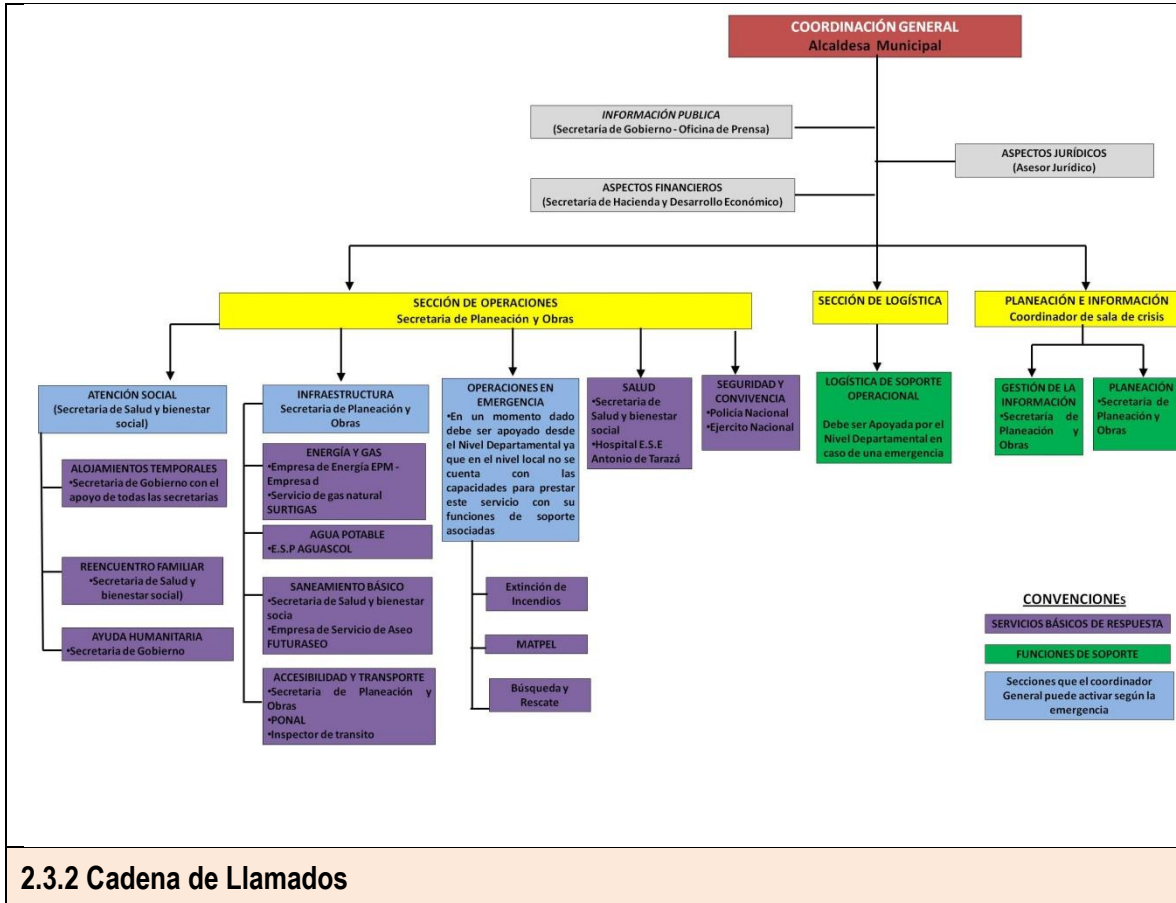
COORDINACIÓN GENERAL
Alcaldesa Municipal

INFORMACIÓN PUBLICA
(Secretaría de Gobierno - Oficina de Prensa)

ASPECTOS JURÍDICOS
(Asesor Jurídico)

ASPECTOS FINANCIEROS
(Secretaría de Hacienda y Desarrollo Económico)

SECCIÓN DE OPERACIONES
Secretaria de Planeación y Obras

SECCIÓN DE LOGÍSTICA

PLANEACIÓN E INFORMACIÓN
Coordinador de sala de crisis

ATENCIÓN SOCIAL
(Secretaria de Salud y bienestar social)

ALOJAMIENTOS TEMPORALES
•Secretaria de Gobierno con el apoyo de todas las secretarias

REENCUENTRO FAMILIAR
•Secretaria de Salud y bienestar social)

AYUDA HUMANITARIA
•Secretaria de Gobierno

INFRAESTRUCTURA
Secretaria de Planeación y Obras

ENERGÍA Y GAS
•Empresa de Energía EPM - Empresa d
•Servicio de gas natural SURTIGAS

AGUA POTABLE
•E.S.P AGUASCOL

SANEAMIENTO BÁSICO
•Secretaria de Salud y bienestar socia
•Empresa de Servicio de Aseo FUTURASEO

ACCESIBILIDAD Y TRANSPORTE
•Secretaria de Planeación y Obras
•PONAL
•Inspector de transito

OPERACIONES EN EMERGENCIA
•En un momento dado debe ser apoyado desde el Nivel Departamental ya que en el nivel local no se cuenta con las capacidades para prestar este servicio con su funciones de soporte asociadas

Extinción de Incendios

MATPEL

Búsqueda y Rescate

SALUD
•Secretaria de Salud y bienestar social
•Hospital E.S.E Antonio de Tarazá

SEGURIDAD Y CONVIVENCIA
•Policia Nacional
•Ejercito Nacional

LOGÍSTICA DE SOPORTE OPERACIONAL
Debe ser Apoyada por el Nivel Departamental en caso de una emergencia

GESTIÓN DE LA INFORMACIÓN
•Secretaría de Planeación y Obras

PLANEACIÓN
•Secretaría de Planeación y Obras

CONVENCIONEs
SERVICIOS BÁSICOS DE RESPUESTA
FUNCIONES DE SOPORTE
Secciones que el coordinador General puede activar según la emergencia

2.3.2 Cadena de Llamados